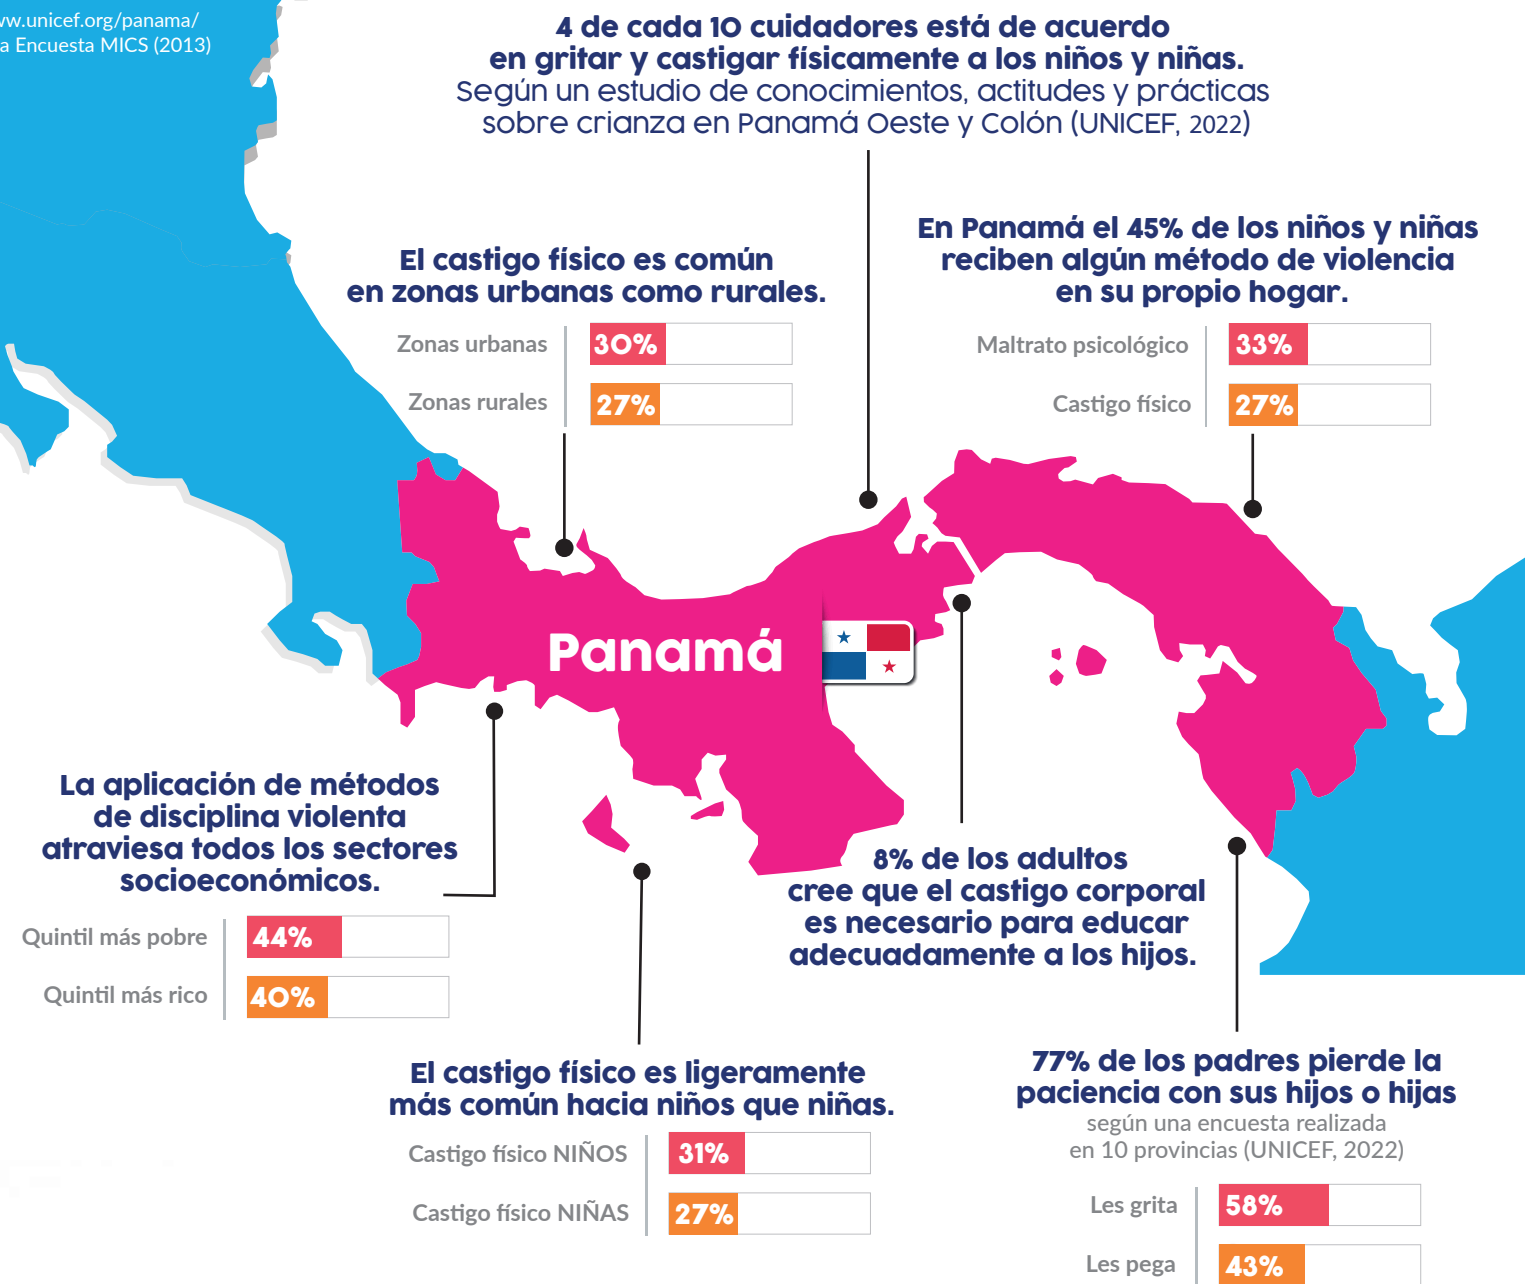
ww.unicef.org/panama/
a Encuesta MICS (2013)

4 de cada 10 cuidadores está de acuerdo en gritar y castigar físicamente a los niños y niñas. Según un estudio de conocimientos, actitudes y prácticas sobre crianza en Panamá Oeste y Colón (UNICEF, 2022)

El castigo físico es común en zonas urbanas como rurales.

Zonas urbanas 30%
Zonas rurales 27%

En Panamá el 45% de los niños y niñas reciben algún método de violencia en su propio hogar.

Maltrato psicológico 33%
Castigo físico 27%

Panamá

La aplicación de métodos de disciplina violenta atraviesa todos los sectores socioeconómicos.

Quintil más pobre 44%
Quintil más rico 40%

8% de los adultos cree que el castigo corporal es necesario para educar adecuadamente a los hijos.

El castigo físico es ligeramente más común hacia niños que niñas.

Castigo físico NIÑOS 31%
Castigo físico NIÑAS 27%

77% de los padres pierde la paciencia con sus hijos o hijas
según una encuesta realizada en 10 provincias (UNICEF, 2022)

Les grita 58%
Les pega 43%